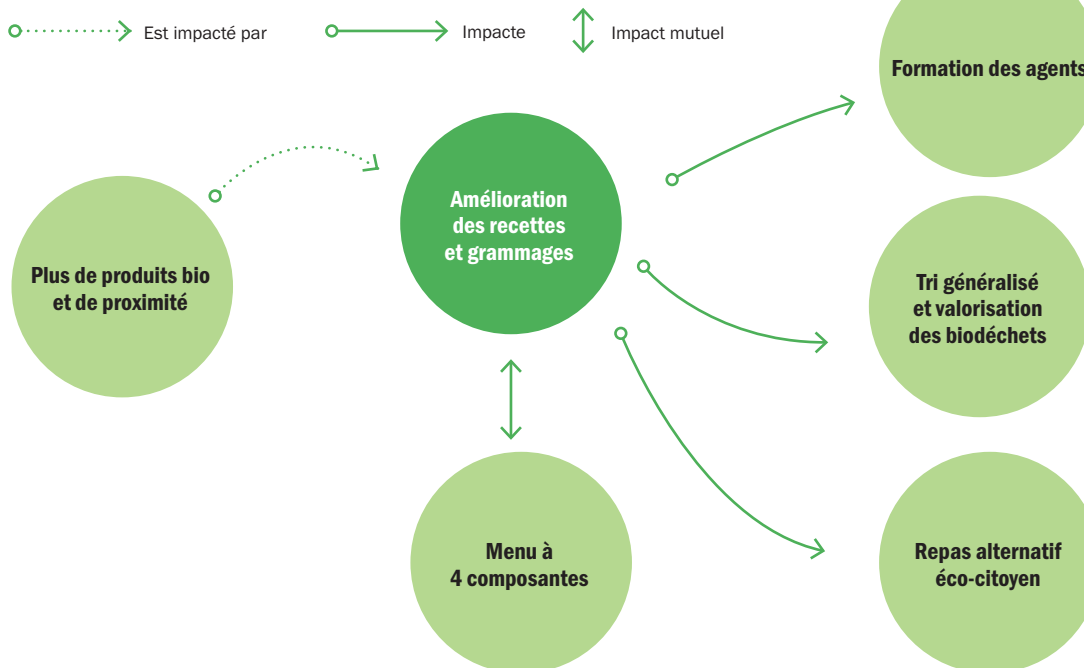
Est impacté par

Impacte

Impact mutuel

Formation des agents

Plus de produits bio et de proximité

Amélioration des recettes et grammages

Tri généralisé et valorisation des biodéchets

Menu à 4 composantes

Repas alternatif éco-citoyen